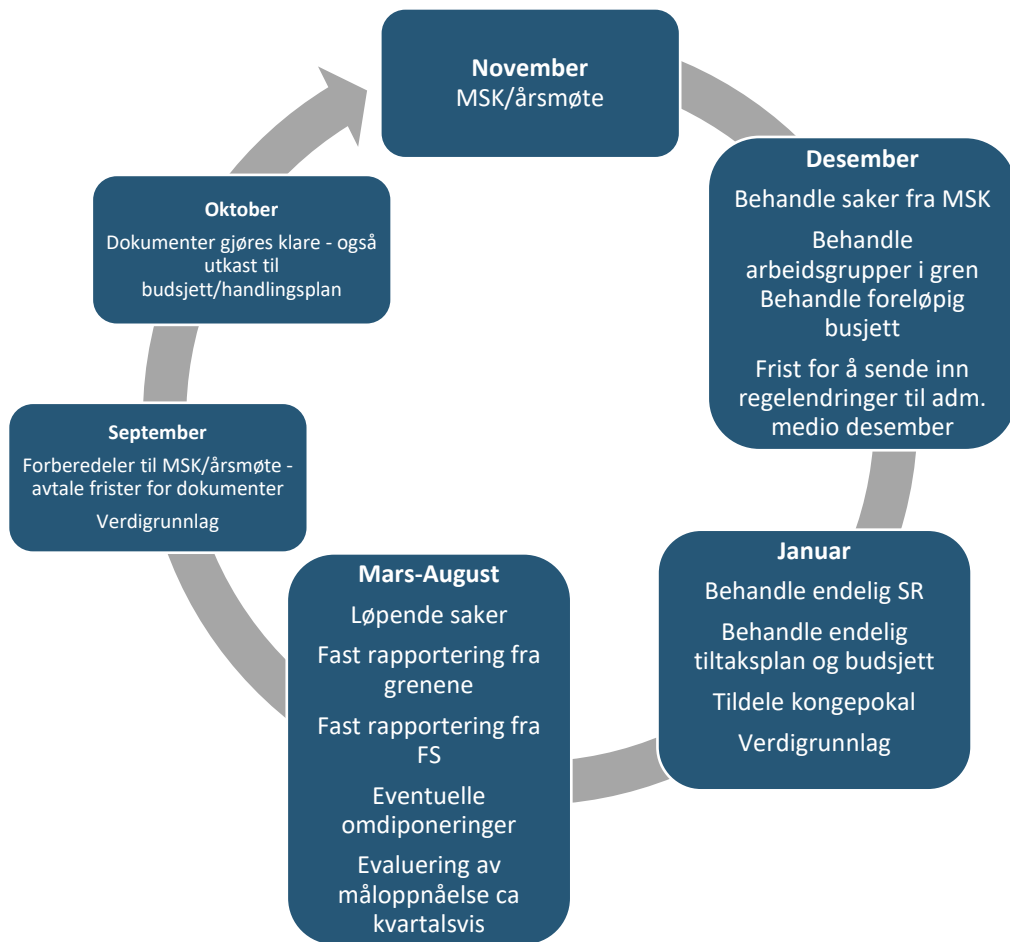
**November**
MSK/årsmøte

**Desember**
Behandle saker fra MSK

Behandle arbeidsgrupper i gren
Behandle foreløpig busjett

Frist for å sende inn regelendringer til adm. medio desember

**Januar**
Behandle endelig SR

Behandle endelig tiltaksplan og budsjett

Tildele kongepokal

Verdigrunnlag

**Mars-August**
Løpende saker

Fast rapportering fra grenene

Fast rapportering fra FS

Eventuelle omdiponeringer

Evaluering av måloppnåelse ca kvartalsvis

**September**
Forberedeler til MSK/årsmøte - avtale frister for dokumenter

Verdigrunnlag

**Oktober**
Dokumenter gjøres klare - også utkast til budsjett/handlingsplan